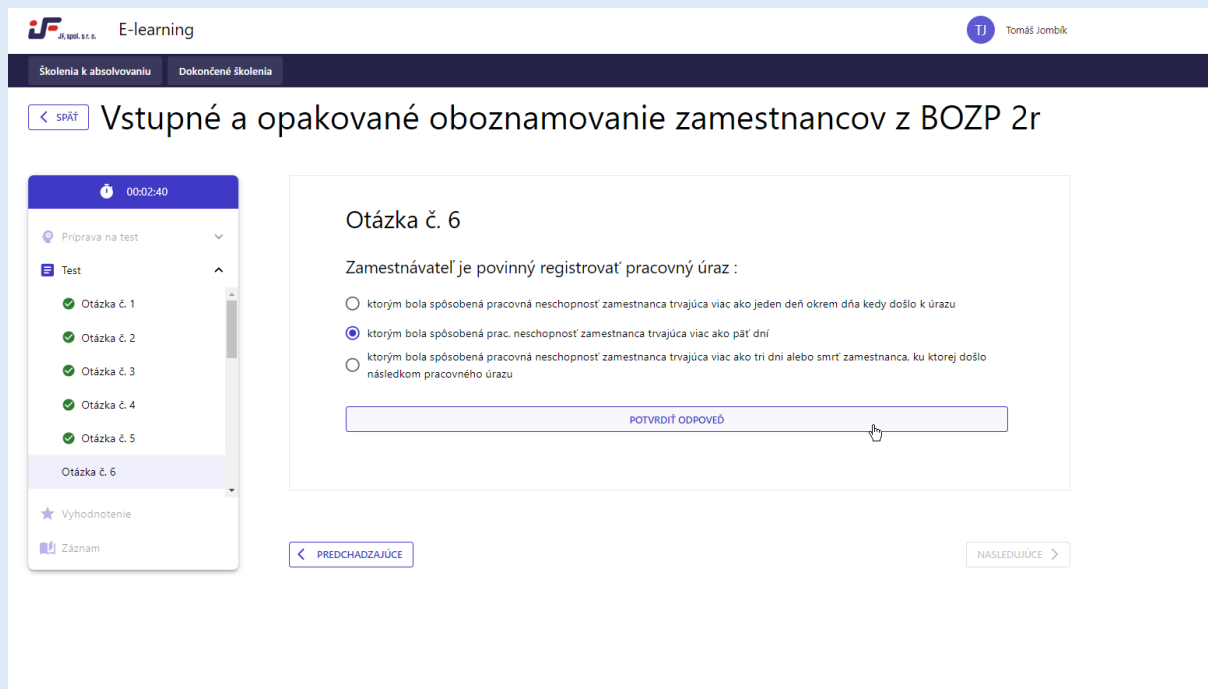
JF, spol. s r. o. E-learning

TJ Tomáš Jombík

Školenia k absolvovaniu Dokončené školenia

SPÄŤ Vstupné a opakované oboznamovanie zamestnancov z BOZP 2r

00:02:40

Príprava na test

Test

Otázka č. 1

Otázka č. 2

Otázka č. 3

Otázka č. 4

Otázka č. 5

Otázka č. 6

Vyhodnotenie

Záznam

Otázka č. 6

Zamestnávateľ je povinný registrovať pracovný úraz :

ktorým bola spôsobená pracovná neschopnosť zamestnanca trvajúca viac ako jeden deň okrem dňa kedy došlo k úrazu

ktorým bola spôsobená prac. neschopnosť zamestnanca trvajúca viac ako päť dní

ktorým bola spôsobená pracovná neschopnosť zamestnanca trvajúca viac ako tri dni alebo smrť zamestnanca, ku ktorej došlo následkom pracovného úrazu

POTVRDIŤ ODPOVEĎ

PREDCHADZAJÚCE

NASLEDUJÚCE